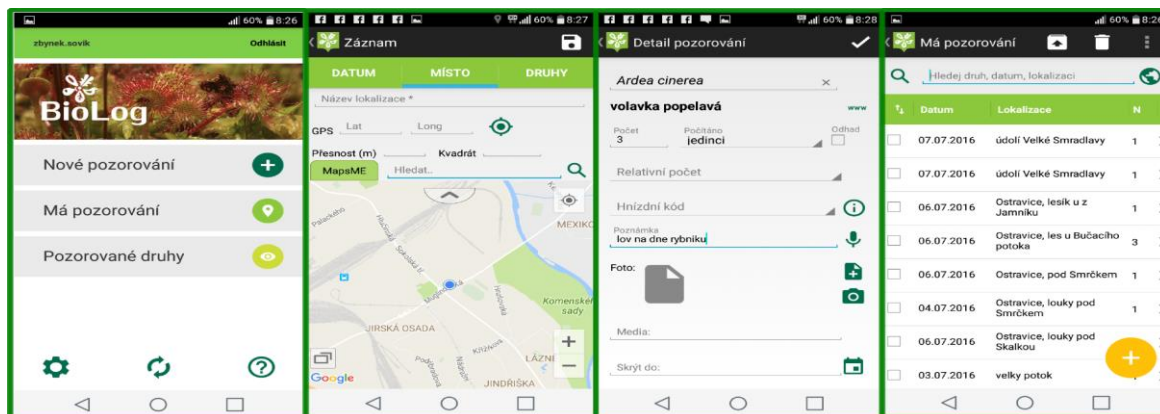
60% 8:26

zbynek.sovik Odhlásit

BioLog

Nové pozorování

Má pozorování

Pozorované druhy

60% 8:27

Záznam

DATUM MÍSTO DRUHY

Název lokalizace *

GPS Lat Long

Přesnost (m) Kvadrát

MapsME Hledat..

Palackého

Hulínská

Sokolská tř.

MEXIKO

Komenského sady

JIRSKÁ OSADA

Křížkova

LÁZNĚ

JINDŘIŠKA

Google

60% 8:28

Detail pozorování

Ardea cinerea

volavka popelavá www

Počet 3

Počítáno jedinci

Odhad

Relativní počet

Hnízdní kód

Poznámka lov na dne rybniku

Foto:

Media:

Skrýt do:

60% 8:26

Má pozorování

Hledej druh, datum, lokalizaci

| | Datum | Lokalizace | N |
|---|---|---|---|
| | 07.07.2016 | údolí Velké Smradlavy | 1 |
| | 07.07.2016 | údolí Velké Smradlavy | 1 |
| | 06.07.2016 | Ostravice, lesík u z Jamníku | 1 |
| | 06.07.2016 | Ostravice, les u Bučacího potoka | 3 |
| | 06.07.2016 | Ostravice, pod Smrčkem | 1 |
| | 04.07.2016 | Ostravice, louky pod Smrčkem | 1 |
| | 06.07.2016 | Ostravice, louky pod Skalkou | |
| | 03.07.2016 | velky potok | |